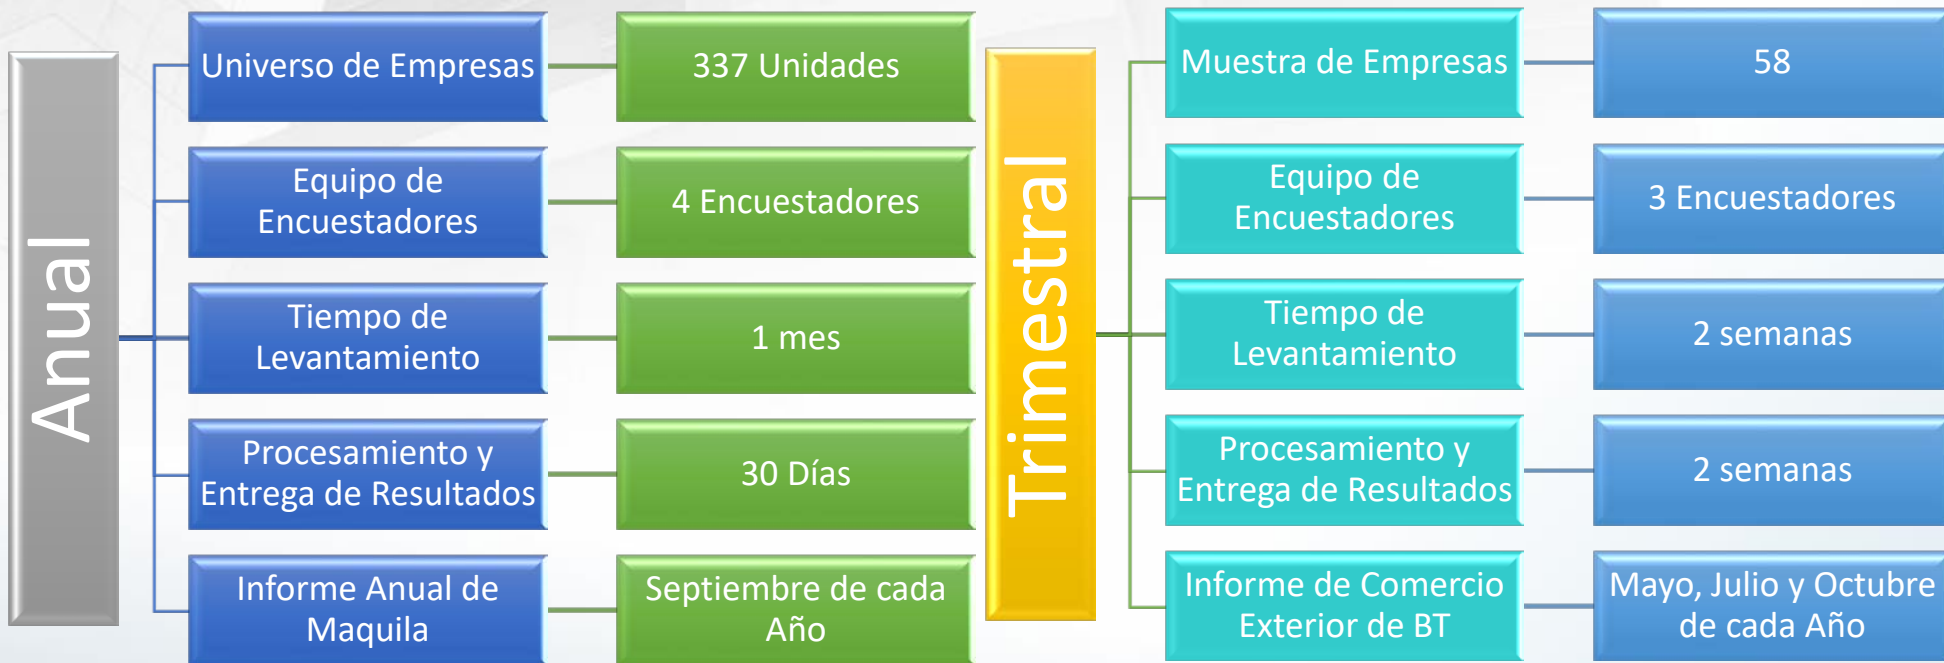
Anual

Universo de Empresas

337 Unidades

Equipo de Encuestadores

4 Encuestadores

Tiempo de Levantamiento

1 mes

Procesamiento y Entrega de Resultados

30 Días

Informe Anual de Maquila

Septiembre de cada Año

Trimestral

Muestra de Empresas

58

Equipo de Encuestadores

3 Encuestadores

Tiempo de Levantamiento

2 semanas

Procesamiento y Entrega de Resultados

2 semanas

Informe de Comercio Exterior de BT

Mayo, Julio y Octubre de cada Año